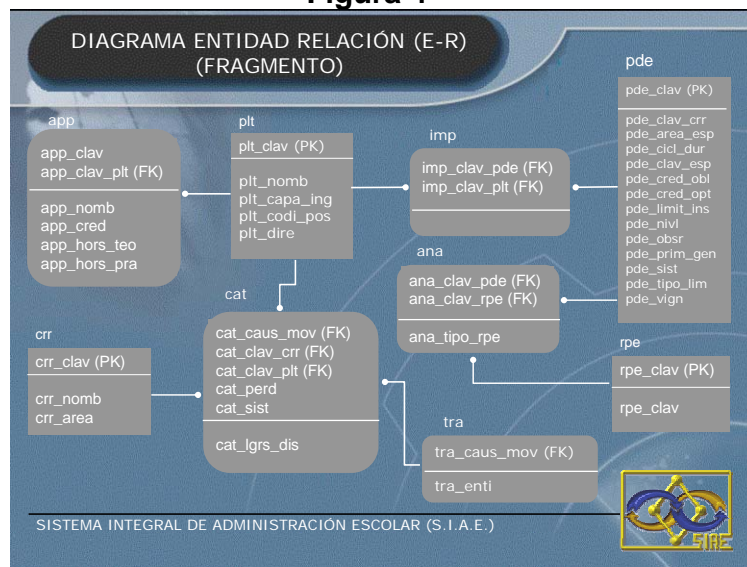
Figura 1

DIAGRAMA ENTIDAD RELACIÓN (E-R) (FRAGMENTO)

app
app_clav
app_clav_plt (FK)
app_nomb
app_cred
app_hors_teo
app_hors_pra

plt
plt_clav (PK)
plt_nomb
plt_capa_ing
plt_codi_pos
plt_dire

imp
imp_clav_pde (FK)
imp_clav_plt (FK)

pde
pde_clav (PK)
pde_clav_crr
pde_area_esp
pde_cicl_dur
pde_clav_esp
pde_cred_obl
pde_cred_opt
pde_limit_ins
pde_nivl
pde_obsr
pde_prim_gen
pde_sist
pde_tipo_lim
pde_vign

ana
ana_clav_pde (FK)
ana_clav_rpe (FK)
ana_tipo_rpe

cat
cat_caus_mov (FK)
cat_clav_crr (FK)
cat_clav_plt (FK)
cat_perd
cat_sist
cat_lgrs_dis

crr
crr_clav (PK)
crr_nomb
crr_area

rpe
rpe_clav (PK)
rpe_clav

tra
tra_caus_mov (FK)
tra_enti

SISTEMA INTEGRAL DE ADMINISTRACIÓN ESCOLAR (S.I.A.E.)

SIAE